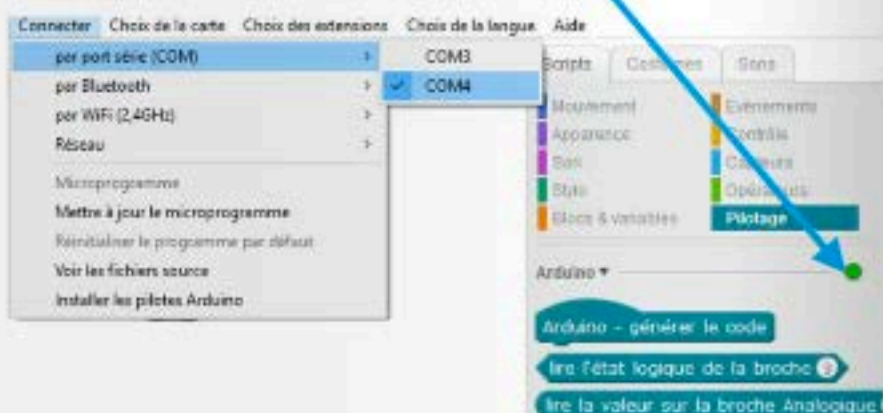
Connecter Choix de la carte Choix des extensions Choix de la langue Aide

per port série (COM)
par Bluetooth
par WiFi (2,4GHz)
Réseau

Microprogramme
Mettre à jour le microprogramme
Réinitialiser le programme par défaut
Voir les fichiers source
Installer les pilotes Arduino

COM3
COM4

Scripts Costumes Sons

Mouvement
Apparence
Son
Stylo
Blocs & variables
Événements
Contrôle
Capteurs
Opérateurs
Pilotage

Arduino ▾

Arduino - générer le code
lire l'état logique de la broche
lire la valeur sur la broche Analogique